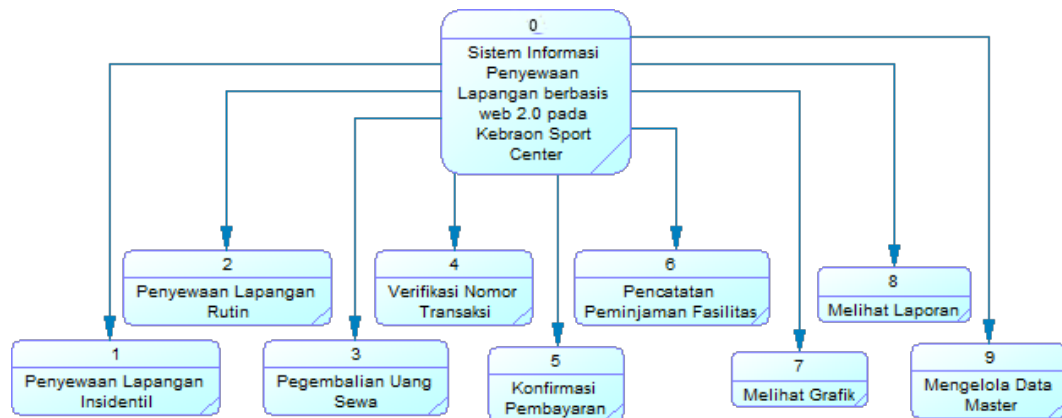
0

Sistem Informasi Penyewaan Lapangan berbasis web 2.0 pada Kebraon Sport Center

2

Penyewaan Lapangan Rutin

4

Verifikasi Nomor Transaksi

6

Pencatatan Peminjaman Fasilitas

8

Melihat Laporan

1

Penyewaan Lapangan Insidentil

3

Pegembalian Uang Sewa

5

Konfirmasi Pembayaran

7

Melihat Grafik

9

Mengelola Data Master